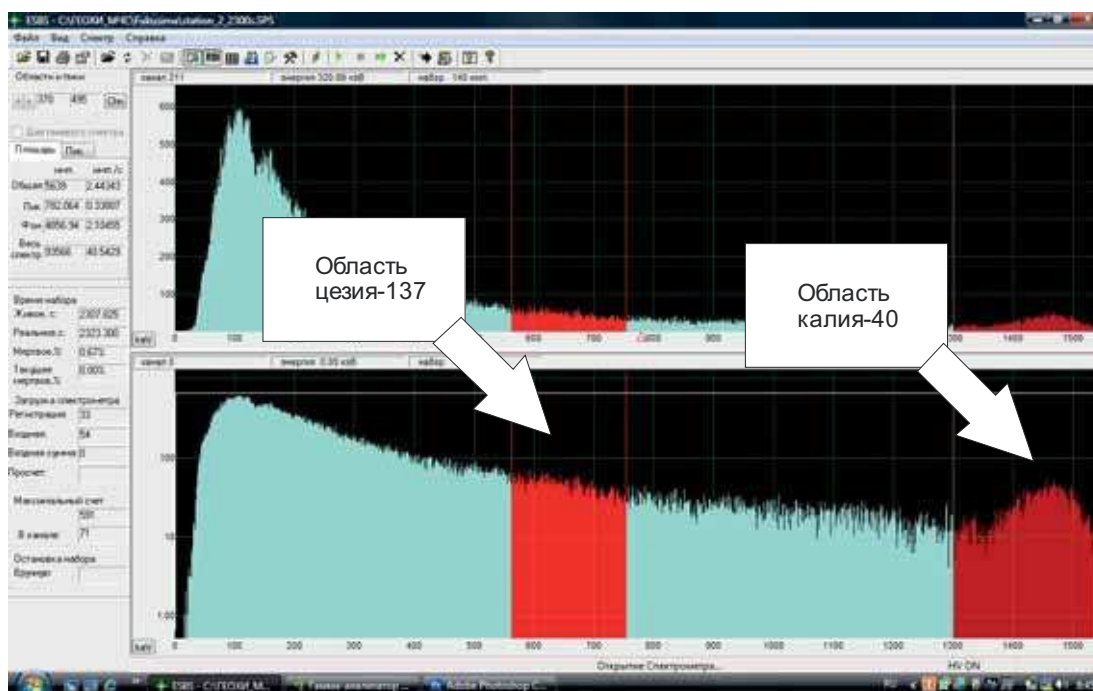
ESBS - C:\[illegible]\station_2_2300c.SPS

Файл Вид Спектр Справка

Области и пики

370 495 Ок

Площадь Пик

Общая 5639 2.44343

Пик 782.064 0.33887

Фон 4856.94 2.10455

Весь спектр 93566 40.5429

Время набора

Живое, с 2307.925

Реальное, с 2323.300

Мертвое,% 0.673

Текущее мертвое,% 0.000

Загрузка спектрометра

Регистрация 33

Входная 54

Входная суммарная 0

Просчет

Максимальный счет 591

В канале 71

Остановка набора

Время

канал 211

энергия 320.89 кэВ

набор 140 имп.

канал 0

энергия 0.00 кэВ

набор

Область цезия-137

Область калия-40

keV 0 100 200 300 400 500 600 700 800 900 1000 1100 1200 1300 1400 1500

Открытие Спектрометра...

HV ON

ESBS - C:\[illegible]

Adobe Photoshop C...